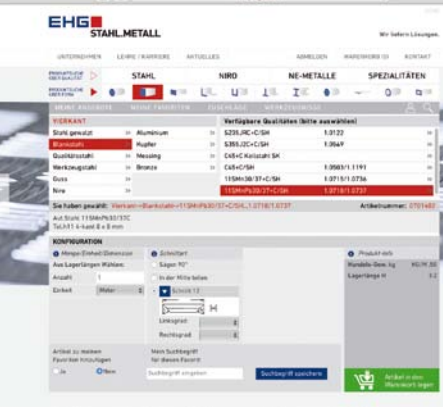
EHG STAHL.METALL

Wir liefern Lösungen.

UNTERNEHMEN LEHRE / KARRIERE AKTUELLES

ANMELDEN WARENKORB (0) KONTAKT

STAHL NIRO NE-METALLE SPEZIALITÄTEN

MEINE ANGEBOTE MEINE FAVORITEN ZUSCHLÄGE WERKZEUGWAHL

VIERKANT

| | | |
|---|---|---|
| Stahl gewalzt | Aluminium | |
| Blankstahl | Kupfer | |
| Qualitätsstahl | Messing | |
| Werkzeugstahl | Bronze | |
| Guss | | |
| Niro | | |

Verfügbare Qualitäten (bitte auswählen)

| | |
|---|---|
| S235JRC+C/SH | 1.0122 |
| S355J2C+C/SH | 1.0569 |
| C45+C Kaltstahl SH | |
| C45+C/SH | 1.0503/1.1191 |
| 11SMn30/37+C/SH | 1.0715/1.0736 |
| 11SMnPb30/37+C/SH | 1.0718/1.0737 |

Sie haben gewählt: Vierkant>Blankstahl>11SMnPb30/37+C/SH_1.0718/1.0737 Artikelnummer: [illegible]

Aut.Stahl 11SMnPb30/37C
Tol.h11 4-kant 8 x 8 mm

KONFIGURATION

Menge/Einheit/Dimension
Aus Lagerlängen Wählen:
Anzahl 1
Einheit Meter

Schnittart
Sägen 90°
In der Mitte teilen
Schritt 1)
Linksgrad
Rechtsgrad

Produkt-Info
Handels-Gew. kg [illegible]
Lagerlänge m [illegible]

Artikel zu meinen Favoriten hinzufügen
Ja Nein

Mein Suchbegriff für diesen Favorit
Suchbegriff eingeben

Suchbegriff speichern

Artikel in den Warenkorb legen